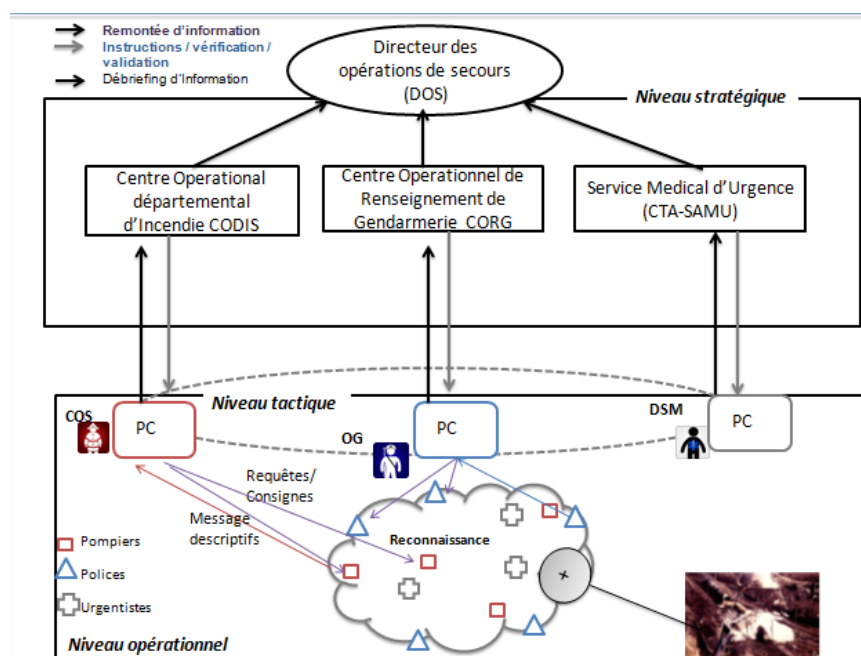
Remontée d'information
Instructions / vérification / validation
Débriefing d'Information

Directeur des opérations de secours (DOS)

Niveau stratégique

Centre Operational départemental d'Incendie CODIS

Centre Operationnel de Renseignement de Gendarmerie CORG

Service Medical d'Urgence (CTA-SAMU)

Niveau tactique

COS

PC

OG

PC

DSM

PC

Requêtes/ Consignes

Message descriptifs

Reconnaissance

Pompiers

Polices

Urgentistes

Niveau opérationnel